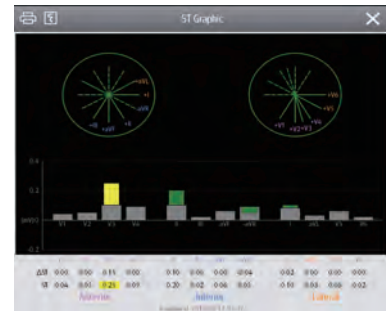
ST Graphic

+aVL
+I
-aVR
+II
+III
+aVF

+V6
+V5
+V4
+V1
+V2+V3

0.4
0.2
(mV) 0
-0.2

V1 V2 V3 V4 II III aVF -aVR I aVL V5 V6

ΔST 0.01 0.01 0.15 0.00 0.10 0.05 0.06 0.04 0.02 0.00 0.00 0.00
ST 0.04 0.01 0.25 0.07 0.20 0.02 0.06 0.05 0.10 0.03 0.06 0.02
Anterior Inferior Lateral
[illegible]